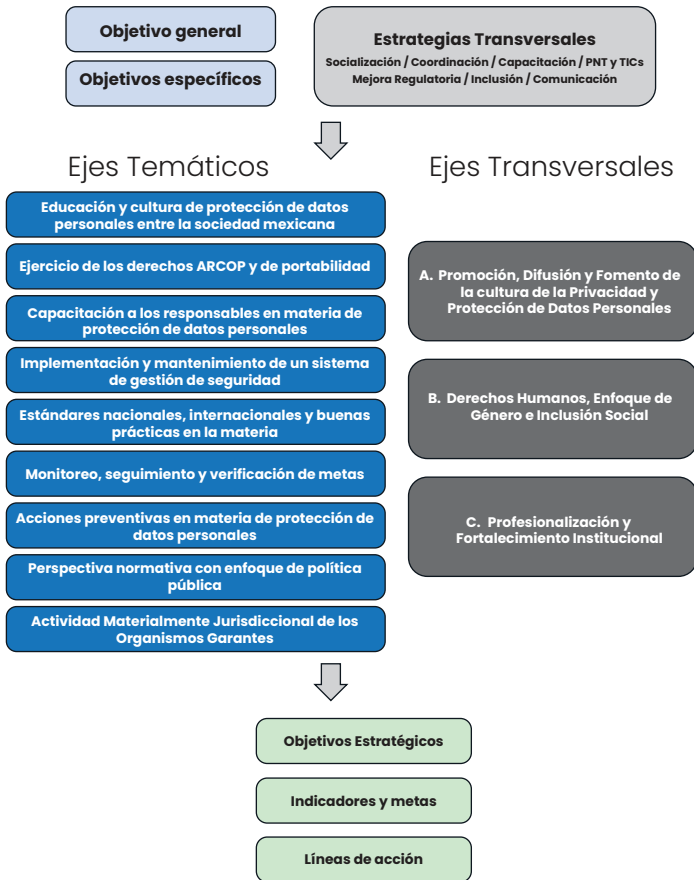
Objetivo general

Objetivos específicos

Estrategias Transversales

Socialización / Coordinación / Capacitación / PNT y TICs

Mejora Regulatoria / Inclusión / Comunicación

Ejes Temáticos

Ejes Transversales

Educación y cultura de protección de datos personales entre la sociedad mexicana

Ejercicio de los derechos ARCOP y de portabilidad

Capacitación a los responsables en materia de protección de datos personales

Implementación y mantenimiento de un sistema de gestión de seguridad

Estándares nacionales, internacionales y buenas prácticas en la materia

Monitoreo, seguimiento y verificación de metas

Acciones preventivas en materia de protección de datos personales

Perspectiva normativa con enfoque de política pública

Actividad Materialmente Jurisdiccional de los Organismos Garantes

A. Promoción, Difusión y Fomento de la cultura de la Privacidad y Protección de Datos Personales

B. Derechos Humanos, Enfoque de Género e Inclusión Social

C. Profesionalización y Fortalecimiento Institucional

Objetivos Estratégicos

Indicadores y metas

Líneas de acción